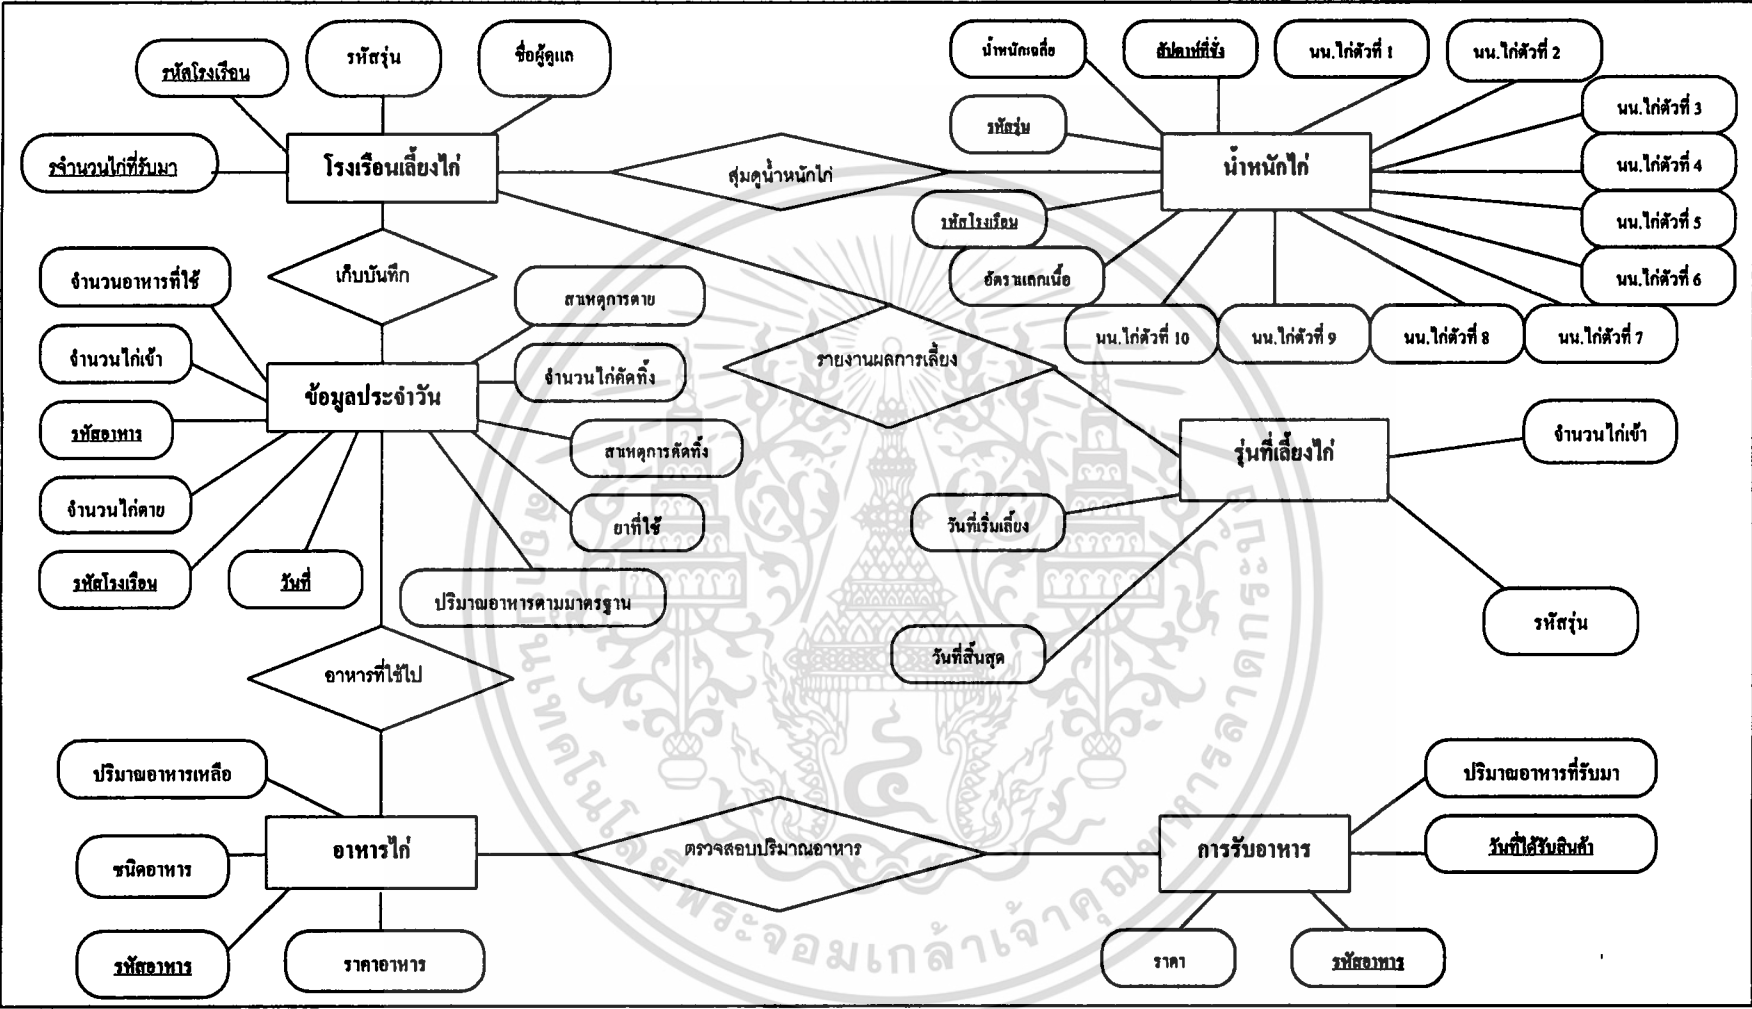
รหัสโรงเรือน

รหัสรุ่น

ชื่อผู้ดูแล

จำนวนไก่ที่รับมา

โรงเรือนเลี้ยงไก่

สุ่มดูน้ำหนักไก่

น้ำหนักเฉลี่ย

สัปดาห์ที่ชั่ง

นน.ไก่ตัวที่ 1

นน.ไก่ตัวที่ 2

นน.ไก่ตัวที่ 3

รหัสรุ่น

น้ำหนักไก่

นน.ไก่ตัวที่ 4

นน.ไก่ตัวที่ 5

รหัสโรงเรือน

อัตราแลกเนื้อ

นน.ไก่ตัวที่ 6

นน.ไก่ตัวที่ 10

นน.ไก่ตัวที่ 9

นน.ไก่ตัวที่ 8

นน.ไก่ตัวที่ 7

เก็บบันทึก

จำนวนอาหารที่ใช้

สาเหตุการตาย

จำนวนไก่เข้า

จำนวนไก่คัดทิ้ง

รายงานผลการเลี้ยง

ข้อมูลประจำวัน

รหัสอาหาร

สาเหตุการคัดทิ้ง

รุ่นที่เลี้ยงไก่

จำนวนไก่เข้า

จำนวนไก่ตาย

ยาที่ใช้

วันที่เริ่มเลี้ยง

รหัสโรงเรือน

วันที่

ปริมาณอาหารตามมาตรฐาน

รหัสรุ่น

วันที่สิ้นสุด

อาหารที่ใช้ไป

ปริมาณอาหารเหลือ

ปริมาณอาหารที่รับมา

ชนิดอาหาร

อาหารไก่

ตรวจสอบปริมาณอาหาร

การรับอาหาร

วันที่ได้รับสินค้า

รหัสอาหาร

ราคาอาหาร

ราคา

รหัสอาหาร